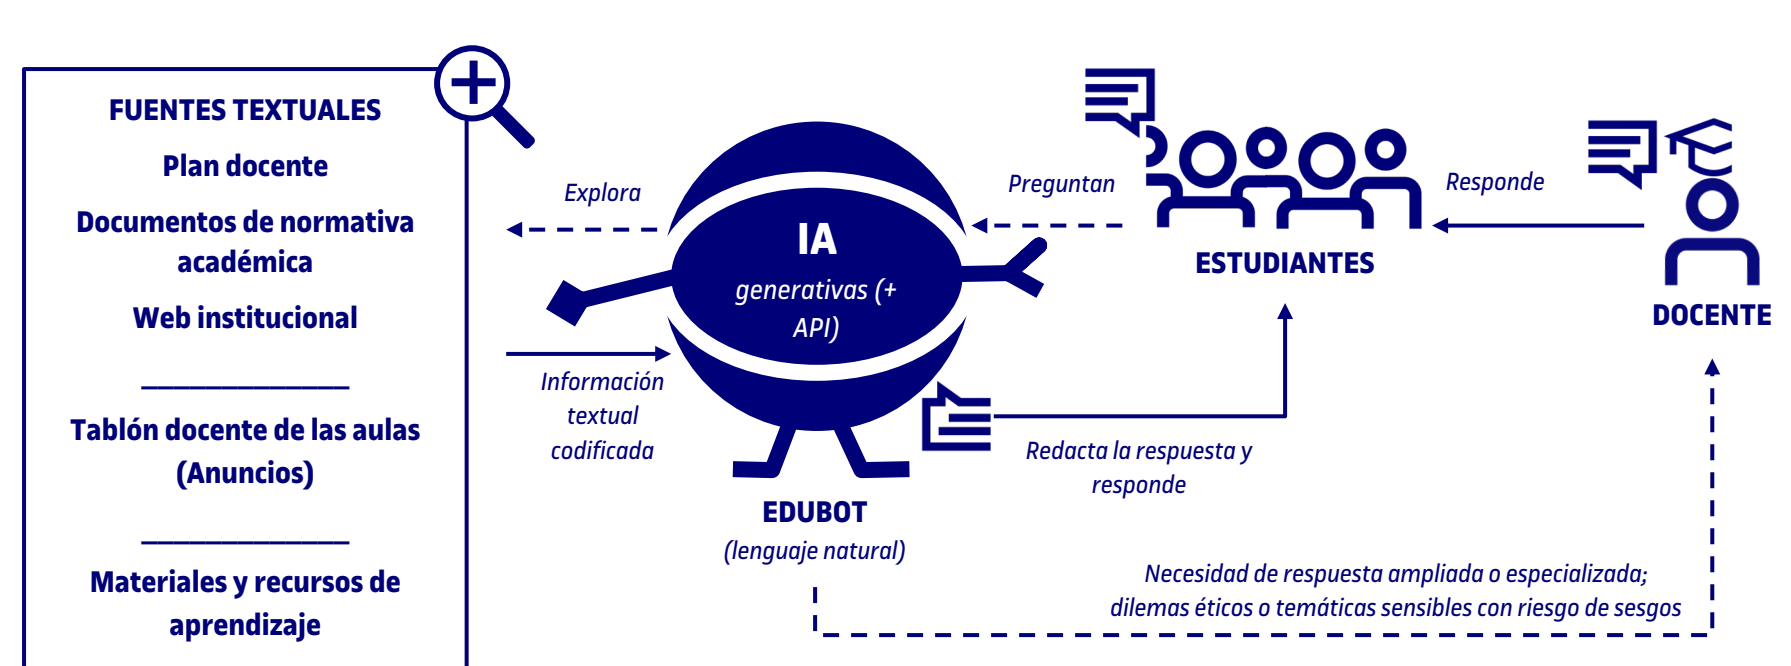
FUENTES TEXTUALES

Plan docente

Documentos de normativa académica

Web institucional

Tablón docente de las aulas (Anuncios)

Materiales y recursos de aprendizaje

Explora

Información textual codificada

IA

generativas (+ API)

EDUBOT

(lenguaje natural)

Preguntan

ESTUDIANTES

Responde

DOCENTE

Redacta la respuesta y responde

Necesidad de respuesta ampliada o especializada; dilemas éticos o temáticas sensibles con riesgo de sesgos